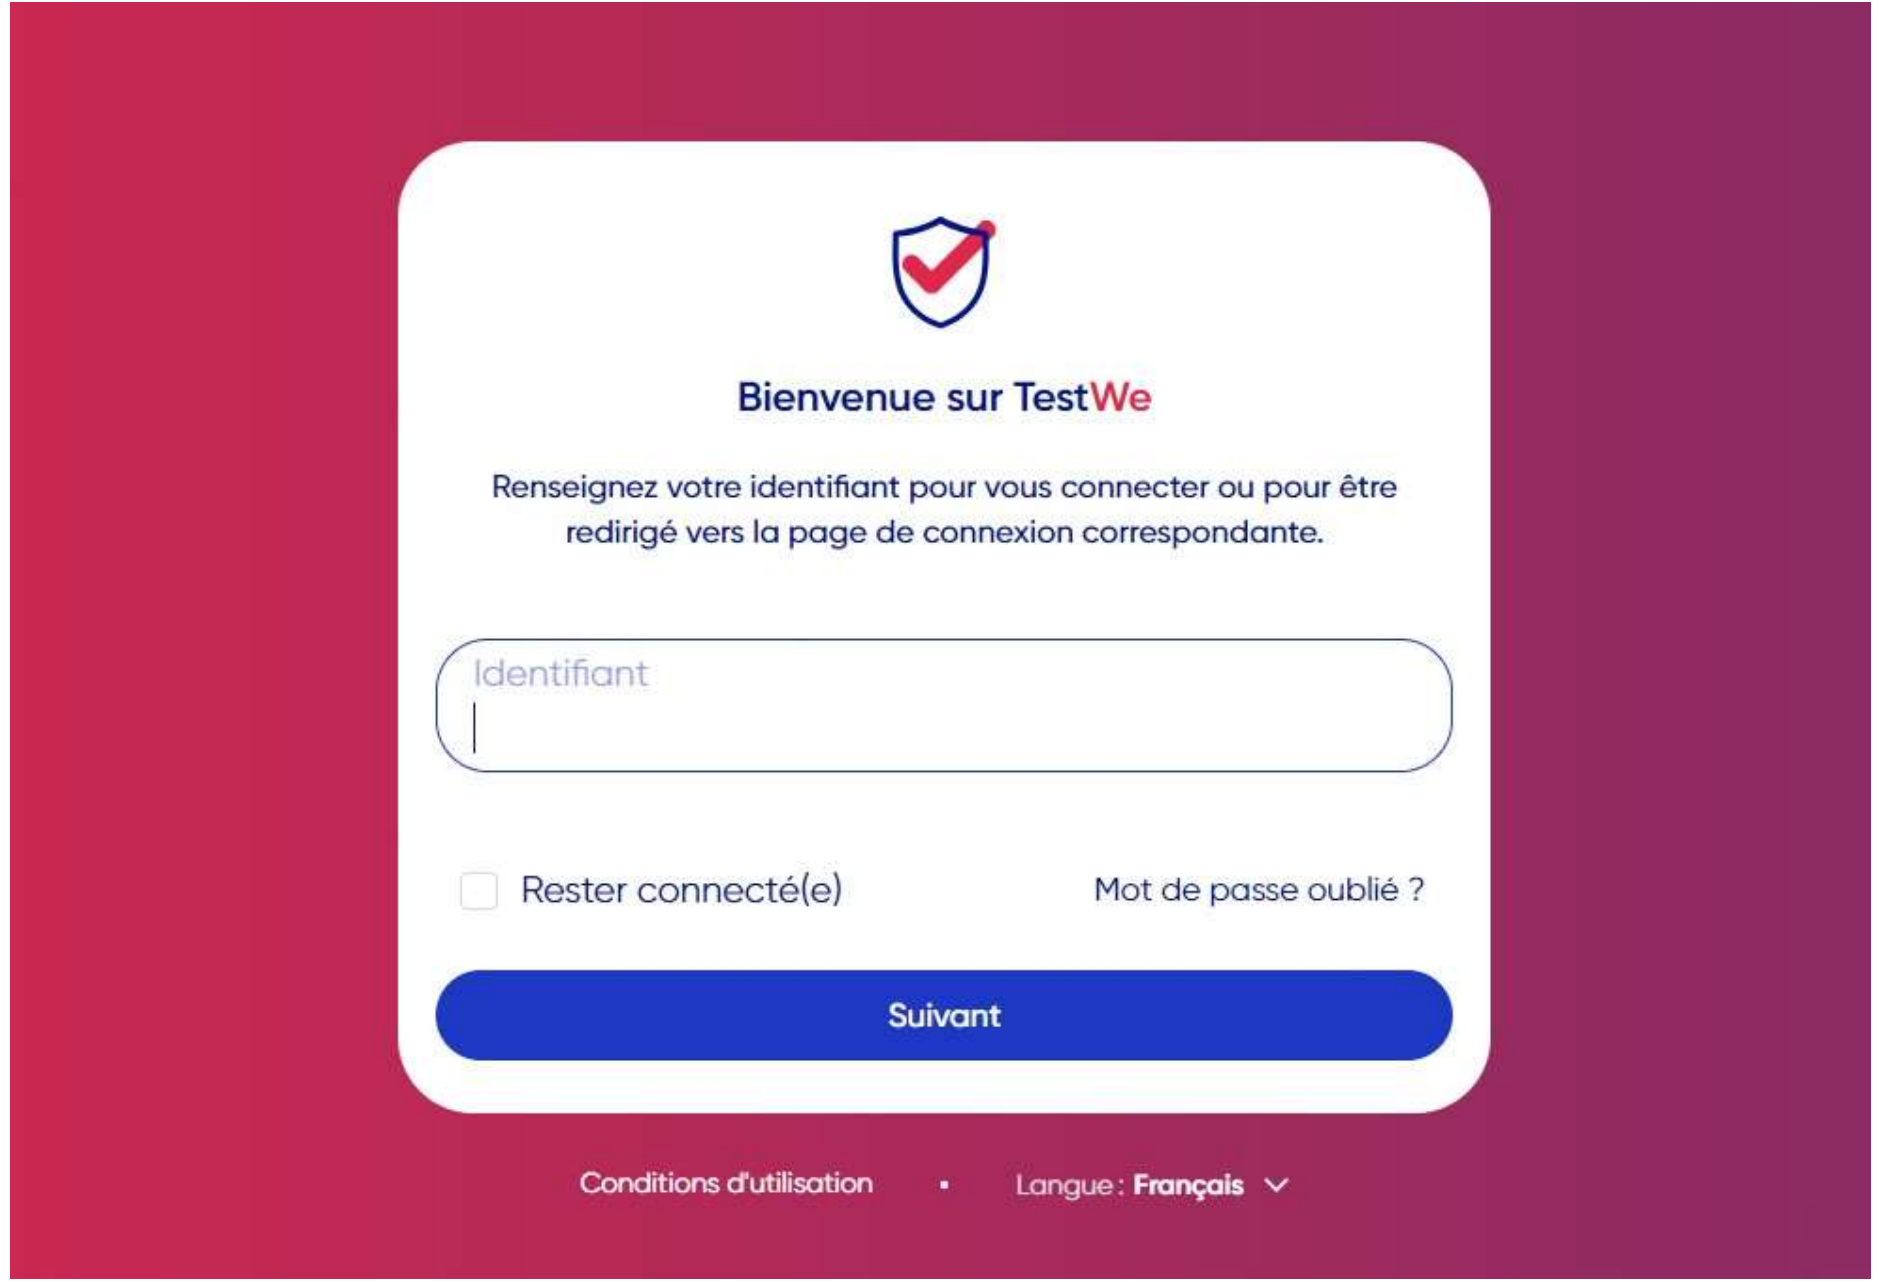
Bienvenue sur TestWe

Renseignez votre identifiant pour vous connecter ou pour être redirigé vers la page de connexion correspondante.

Identifiant

Rester connecté(e)

Mot de passe oublié ?

Suivant

Conditions d'utilisation · Langue : Français